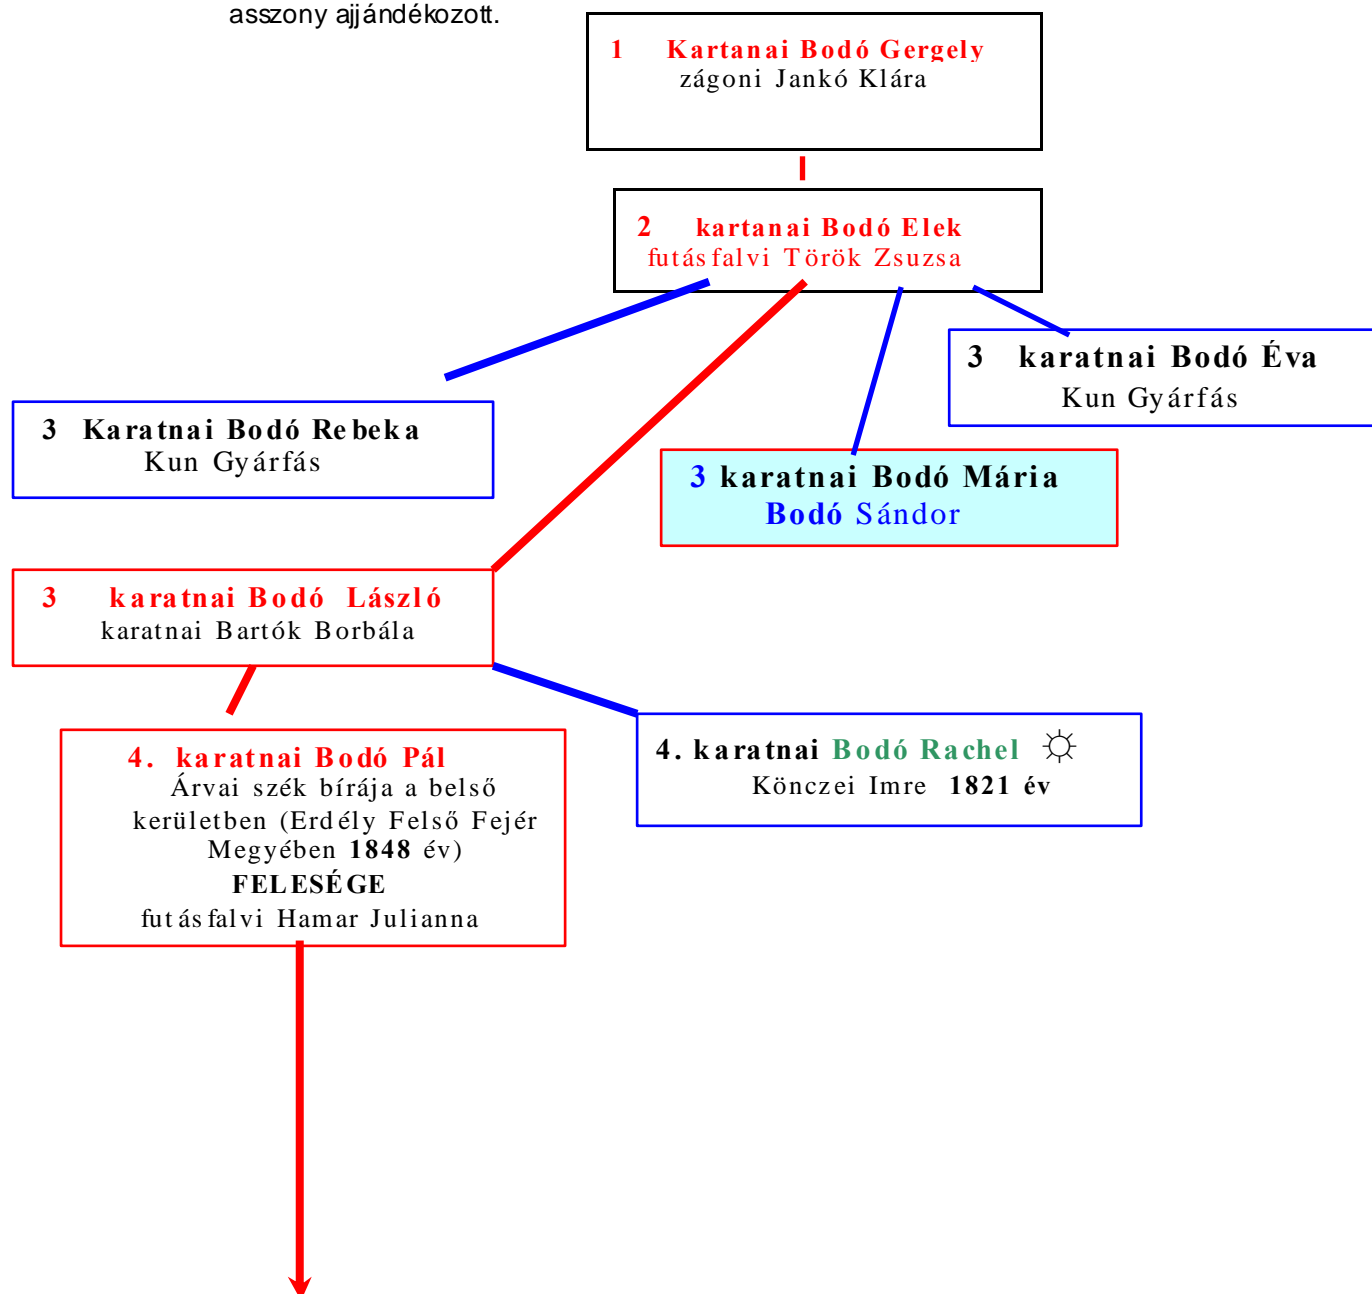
asszony ajjándékozott.

1 Kartanai Bodó Gergely
zágoni Jankó Klára

2 kartanai Bodó Elek
futásfalvi Török Zsuzsa

3 karatnai Bodó Éva
Kun Gyárfás

3 Karatnai Bodó Rebeka
Kun Gyárfás

3 karatnai Bodó Mária
Bodó Sándor

3 karatnai Bodó László
karatnai Bartók Borbála

4. karatnai Bodó Pál
Árvai szék bírája a belső kerületben (Erdély Felső Fejér Megyében 1848 év)
FELESÉGE
futásfalvi Hamar Julianna

4. karatnai Bodó Rachel ☼
Könczei Imre 1821 év